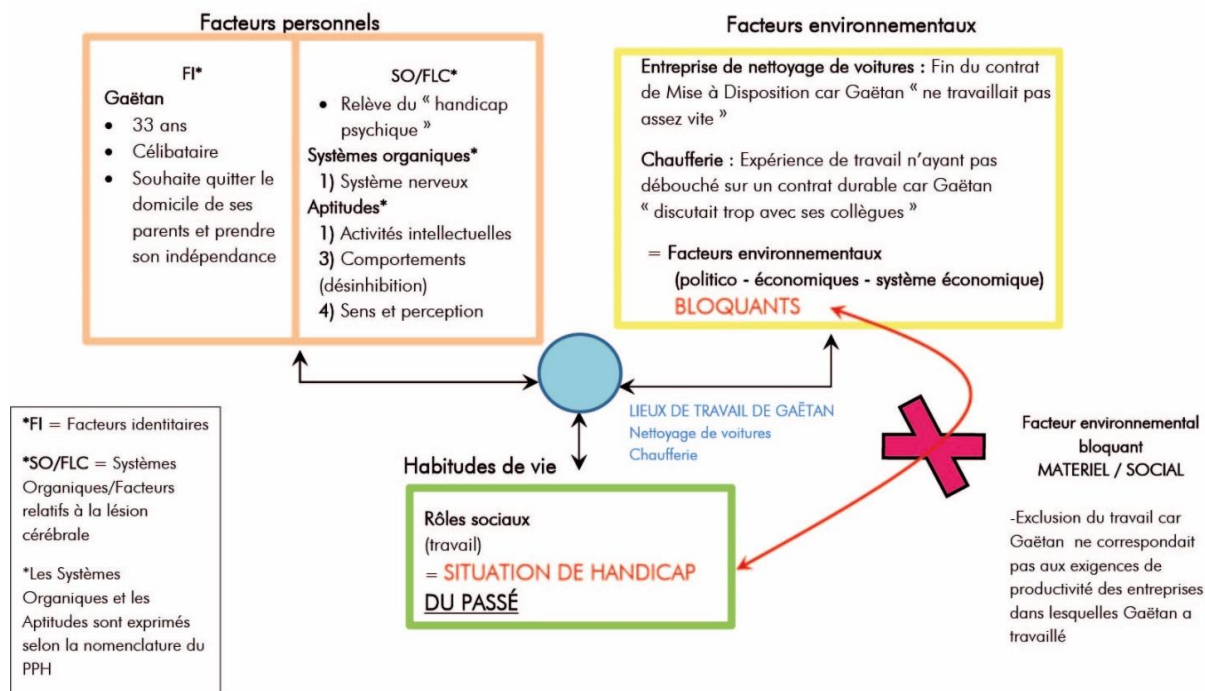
Facteurs personnels

FI*
Gaëtan
- 33 ans
- Célibataire
- Souhaite quitter le domicile de ses parents et prendre son indépendance

SO/FLC*
- Relève du « handicap psychique »
Systèmes organiques*
1) Système nerveux
Aptitudes*
1) Activités intellectuelles
3) Comportements (désinhibition)
4) Sens et perception

Facteurs environnementaux

Entreprise de nettoyage de voitures : Fin du contrat de Mise à Disposition car Gaëtan « ne travaillait pas assez vite »

Chaufferie : Expérience de travail n'ayant pas débouché sur un contrat durable car Gaëtan « discutait trop avec ses collègues »

= Facteurs environnementaux (politico - économiques - système économique) BLOQUANTS

LIEUX DE TRAVAIL DE GAËTAN
Nettoyage de voitures
Chaufferie

*FI = Facteurs identitaires

*SO/FLC = Systèmes Organiques/Facteurs relatifs à la lésion cérébrale

*Les Systèmes Organiques et les Aptitudes sont exprimés selon la nomenclature du PPH

Habitudes de vie

Rôles sociaux
(travail)
= SITUATION DE HANDICAP DU PASSÉ

Facteur environnemental bloquant
MATERIEL / SOCIAL

-Exclusion du travail car Gaëtan ne correspondait pas aux exigences de productivité des entreprises dans lesquelles Gaëtan a travaillé